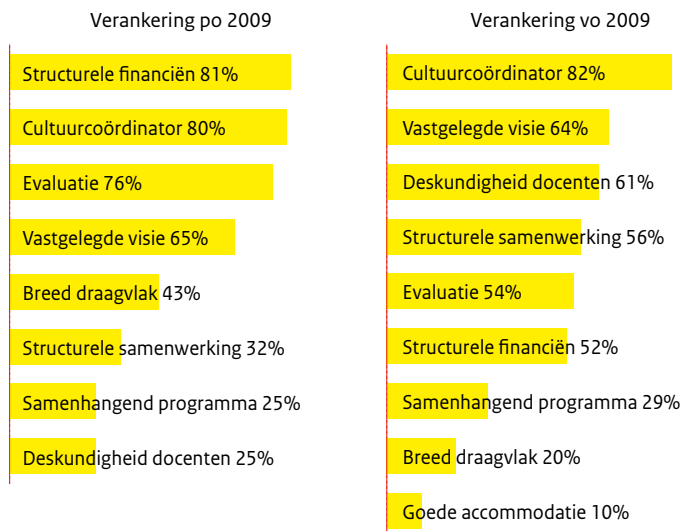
Verankering po 2009

Structurele financiën 81%

Cultuurcoördinator 80%

Evaluatie 76%

Vastgelegde visie 65%

Breed draagvlak 43%

Structurele samenwerking 32%

Samenhangend programma 25%

Deskundigheid docenten 25%

Verankering vo 2009

Cultuurcoördinator 82%

Vastgelegde visie 64%

Deskundigheid docenten 61%

Structurele samenwerking 56%

Evaluatie 54%

Structurele financiën 52%

Samenhangend programma 29%

Breed draagvlak 20%

Goede accommodatie 10%